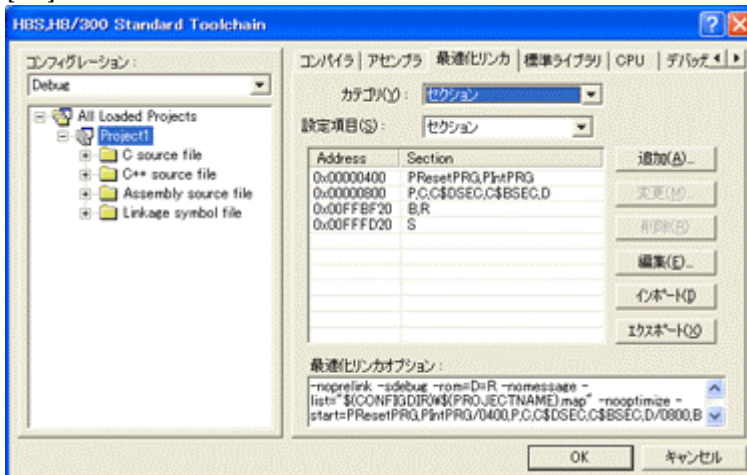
H8S,H8/300 Standard Toolchain

コンフィグレーション：
Debug

All Loaded Projects
Project1
C source file
C++ source file
Assembly source file
Linkage symbol file

コンパイラ | アセンブラ | 最適化リンカ | 標準ライブラリ | CPU | デバッグ

カテゴリ(Y)： セクション
設定項目(S)： セクション

| Address | Section |
|---|---|
| 0x00000400 | PResetPRG,PIntPRG |
| 0x00000800 | P,C,C$DSEC,C$BSEC,D |
| 0x00FFBF20 | B,R |
| 0x00FFFD20 | S |

追加(A)...
変更(M)...
削除(R)
編集(E)...
インポート(I)
エクスポート(X)

最適化リンカオプション：
-noprelink -sdebug -rom=D=R -nomessage -list="$(CONFIGDIR)¥$(PROJECTNAME).map" -nooptimize -start=PResetPRG,PIntPRG/0400,P,C,C$DSEC,C$BSEC,D/0800,B

OK
キャンセル